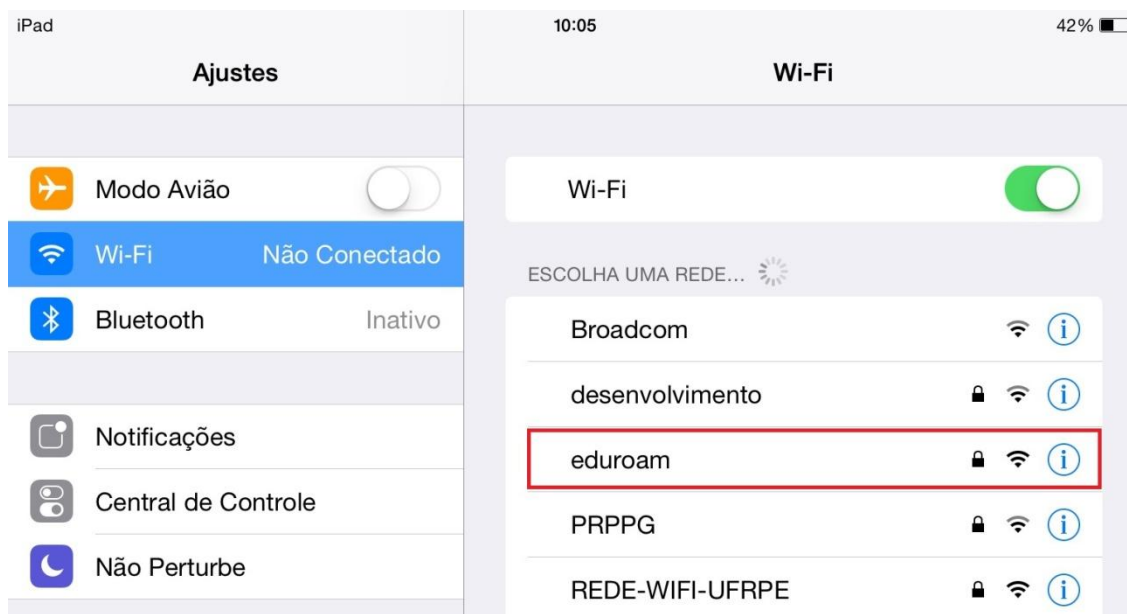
iPad

10:05

42%

Ajustes

Modo Avião

Wi-Fi Não Conectado

Bluetooth Inativo

Notificações

Central de Controle

Não Perturbe

Wi-Fi

Wi-Fi

ESCOLHA UMA REDE...

Broadcom

desenvolvimento

eduroam

PRPPG

REDE-WIFI-UFRPE